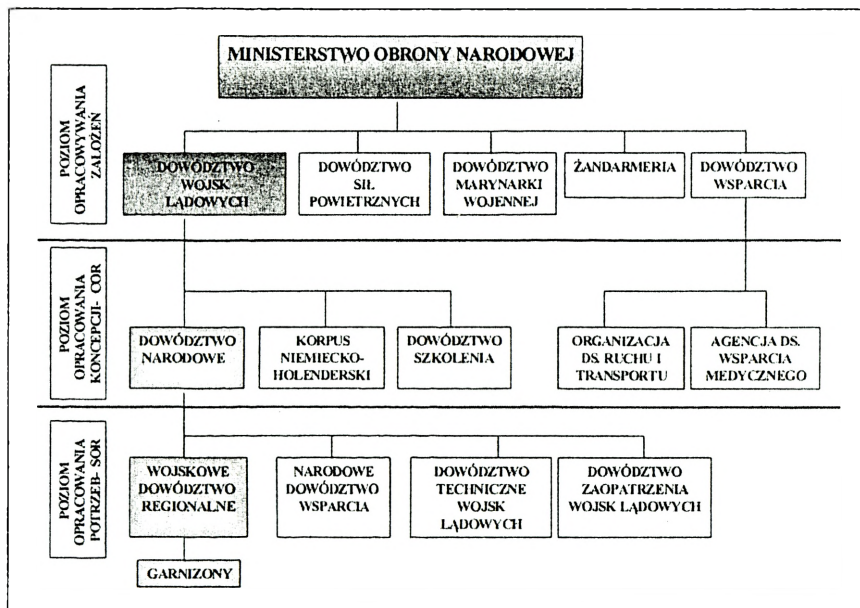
MINISTERSTWO OBRONY NARODOWEJ

POZIOM OPRACOWYWANIA ZAŁOŻEŃ

DOWÓDZTWO WOJSK LĄDOWYCH

DOWÓDZTWO SIŁ POWIETRZNYCH

DOWÓDZTWO MARYNARKI WOJENNEJ

ŻANDARMERIA

DOWÓDZTWO WSPARCIA

POZIOM OPRACOWANIA KONCEPCJI- COR

DOWÓDZTWO NARODOWE

KORPUS NIEMIECKO-HOLENDERSKI

DOWÓDZTWO SZKOLENIA

ORGANIZACJA DS. RUCHU I TRANSPORTU

AGENCJA DS. WSPARCIA MEDYCZNEGO

POZIOM OPRACOWANIA POTRZEB- SOR

WOJSKOWE DOWÓDZTWO REGIONALNE

NARODOWE DOWÓDZTWO WSPARCIA

DOWÓDZTWO TECHNICZNE WOJSK LĄDOWYCH

DOWÓDZTWO ZAOPATRZENIA WOJSK LĄDOWYCH

GARNIZONY